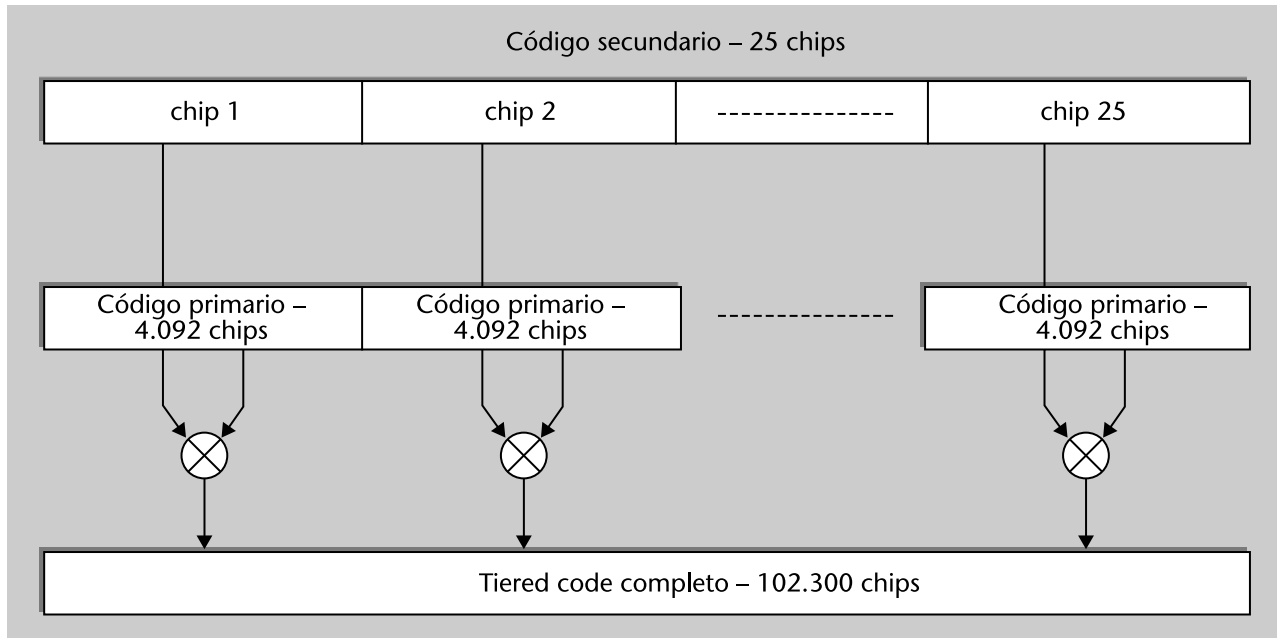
Código secundario – 25 chips

chip 1

chip 2

---------------

chip 25

Código primario – 4.092 chips

Código primario – 4.092 chips

---------------

Código primario – 4.092 chips

Tiered code completo – 102.300 chips